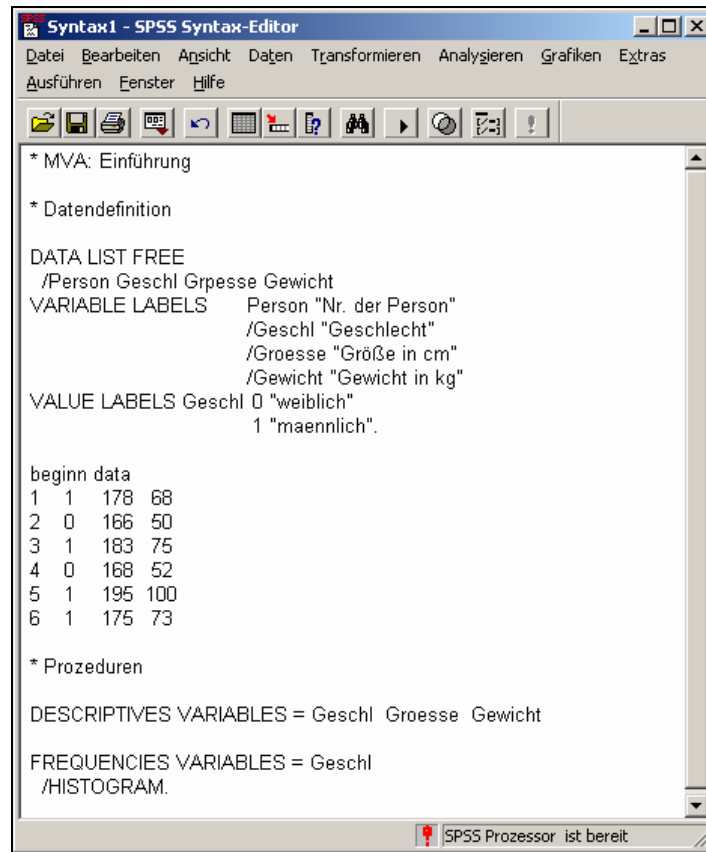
Syntax1 - SPSS Syntax-Editor

Datei Bearbeiten Ansicht Daten Transformieren Analysieren Grafiken Extras Ausführen Fenster Hilfe

* MVA: Einführung

* Datendefinition

DATA LIST FREE
/Person Geschl Grpesse Gewicht
VARIABLE LABELS Person "Nr. der Person"
/Geschl "Geschlecht"
/Groesse "Größe in cm"
/Gewicht "Gewicht in kg"
VALUE LABELS Geschl 0 "weiblich"
1 "maennlich".

beginn data
1 1 178 68
2 0 166 50
3 1 183 75
4 0 168 52
5 1 195 100
6 1 175 73

* Prozeduren

DESCRIPTIVES VARIABLES = Geschl Groesse Gewicht

FREQUENCIES VARIABLES = Geschl
/HISTOGRAM.

SPSS Prozessor ist bereit